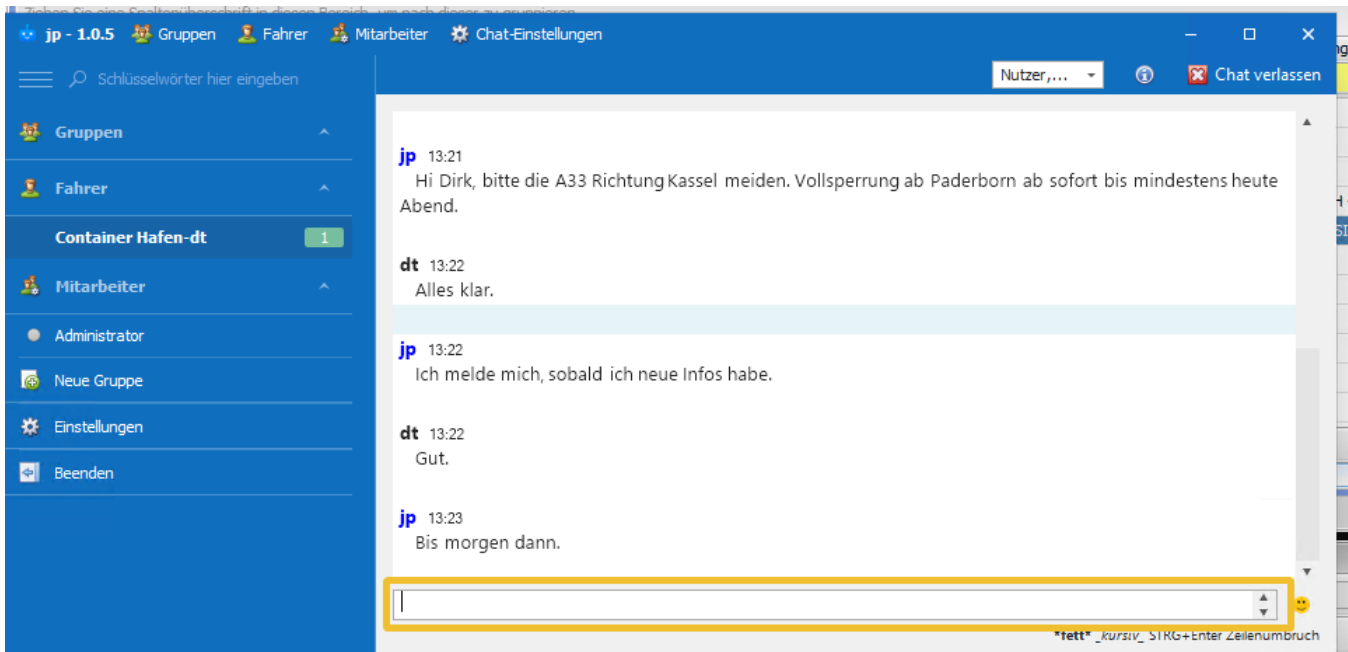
jp - 1.0.5 Gruppen Fahrer Mitarbeiter Chat-Einstellungen

Schlüsselwörter hier eingeben

Nutzer,... Chat verlassen

Gruppen

Fahrer

Container Hafen-dt 1

Mitarbeiter

Administrator

Neue Gruppe

Einstellungen

Beenden

jp 13:21
Hi Dirk, bitte die A33 Richtung Kassel meiden. Vollsperrung ab Paderborn ab sofort bis mindestens heute Abend.

dt 13:22
Alles klar.

jp 13:22
Ich melde mich, sobald ich neue Infos habe.

dt 13:22
Gut.

jp 13:23
Bis morgen dann.

*fett* _kursiv_ STRG+Enter Zeilenumbruch